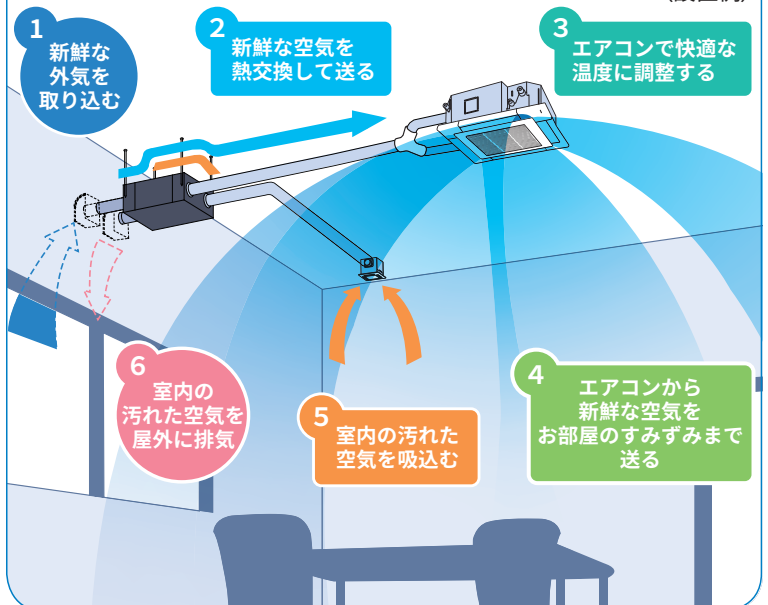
(設置例)

1
新鮮な外気を取り込む

2
新鮮な空気を熱交換して送る

3
エアコンで快適な温度に調整する

6
室内の汚れた空気を屋外に排気

5
室内の汚れた空気を吸込む

4
エアコンから新鮮な空気をお部屋のすみずみまで送る